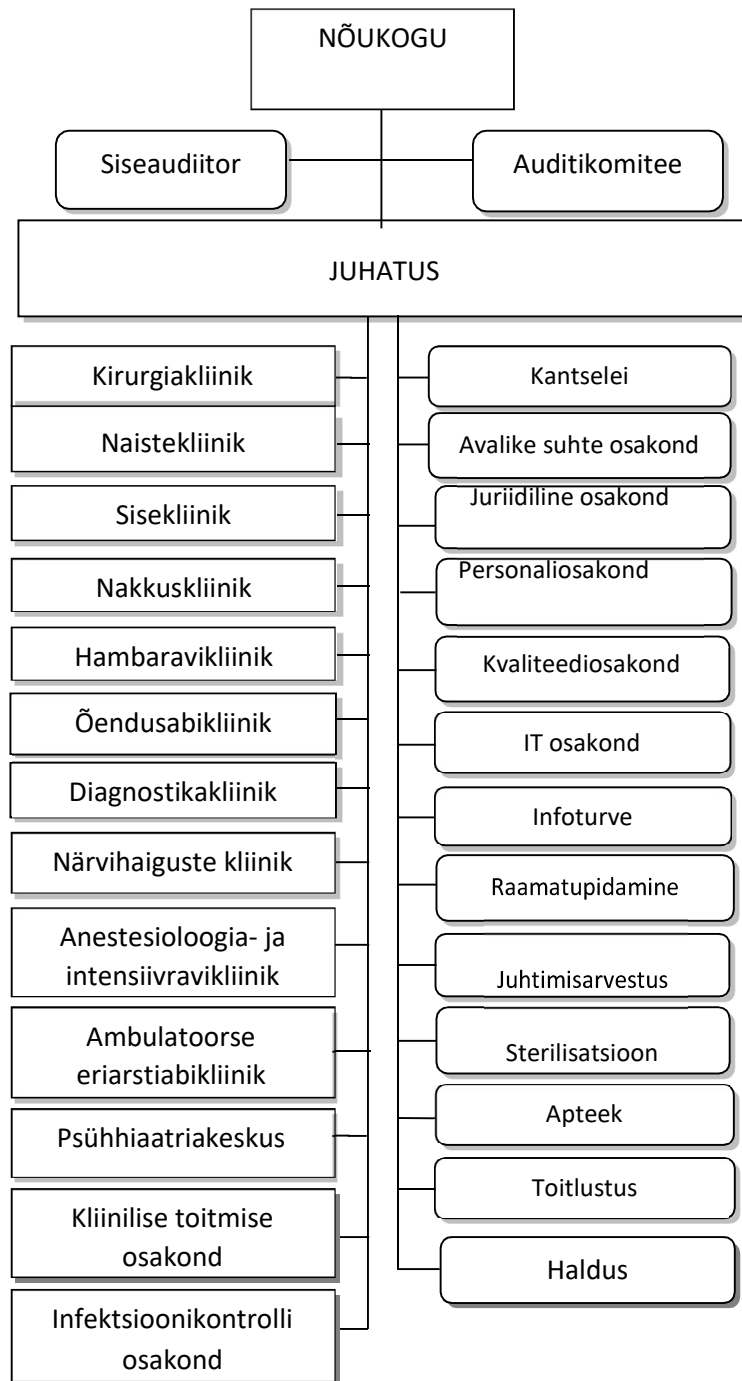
NÕUKOGU

Siseaudiitor

Auditikomitee

JUHATUS

Kirurgiakliinik

Naistekliinik

Sisekliinik

Nakkuskliinik

Hambaravikliinik

Õendusabikliinik

Diagnostikakliinik

Närvihaiguste kliinik

Anestesioloogia- ja intensiivravikliinik

Ambulatoorse eriarstiabikliinik

Psühhiaatriakeskus

Kliinilise toitmise osakond

Infektsioonikontrolli osakond

Kantselei

Avalike suhte osakond

Juriidiline osakond

Personaliosakond

Kvaliteediosakond

IT osakond

Infoturve

Raamatupidamine

Juhtimisarvestus

Sterilisatsioon

Apteek

Toitlustus

Haldus